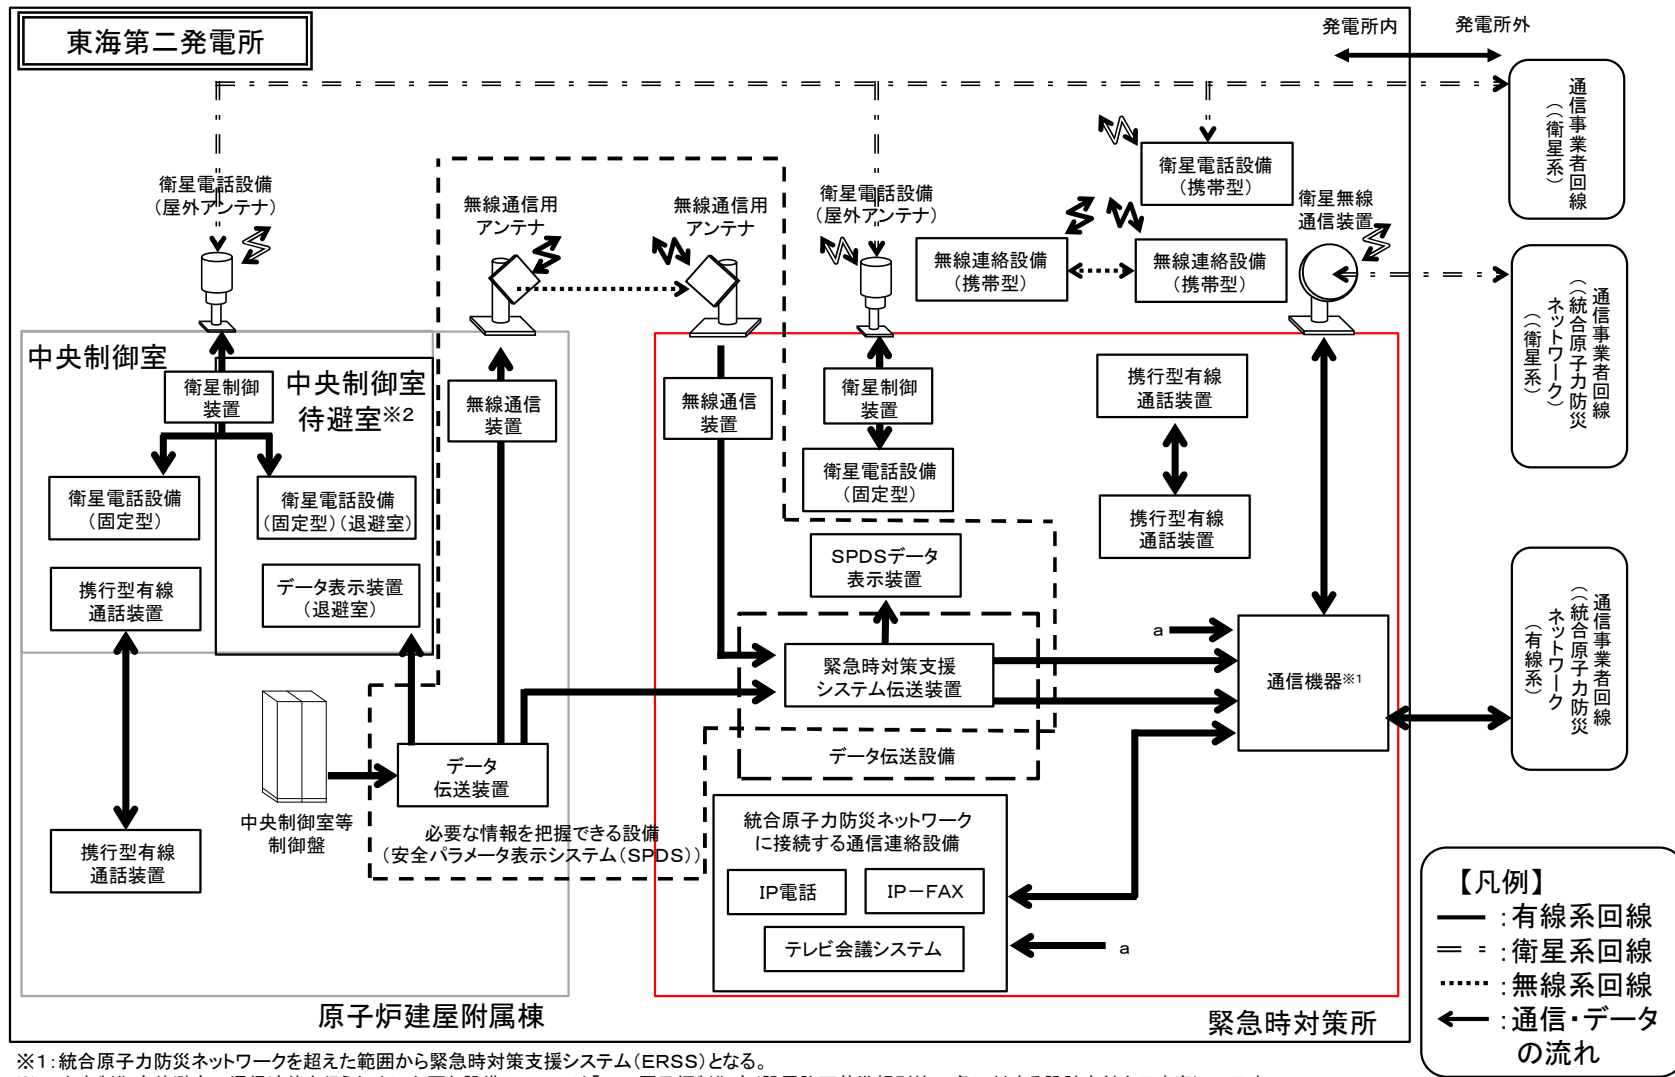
東海第二発電所

発電所内　発電所外

通信事業者回線（衛星系）

通信事業者回線（統合原子力防災ネットワーク）（衛星系）

通信事業者回線（統合原子力防災ネットワーク）（有線系）

衛星電話設備（屋外アンテナ）

無線通信用アンテナ

無線通信用アンテナ

衛星電話設備（屋外アンテナ）

衛星電話設備（携帯型）

衛星無線通信装置

無線連絡設備（携帯型）

無線連絡設備（携帯型）

中央制御室

衛星制御装置

中央制御室待避室※2

無線通信装置

無線通信装置

衛星制御装置

携行型有線通話装置

衛星電話設備（固定型）

衛星電話設備（固定型）（退避室）

衛星電話設備（固定型）

携行型有線通話装置

SPDSデータ表示装置

携行型有線通話装置

データ表示装置（退避室）

a

緊急時対策支援システム伝送装置

通信機器※1

データ伝送装置

データ伝送設備

中央制御室等制御盤

必要な情報を把握できる設備（安全パラメータ表示システム（SPDS））

統合原子力防災ネットワークに接続する通信連絡設備

携行型有線通話装置

IP電話

IP－FAX

テレビ会議システム

a

【凡例】
━ :有線系回線
═ :衛星系回線
…… :無線系回線
← :通信・データの流れ

原子炉建屋附属棟

緊急時対策所

※1：統合原子力防災ネットワークを超えた範囲から緊急時対策支援システム（ERSS）となる。
※2：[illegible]